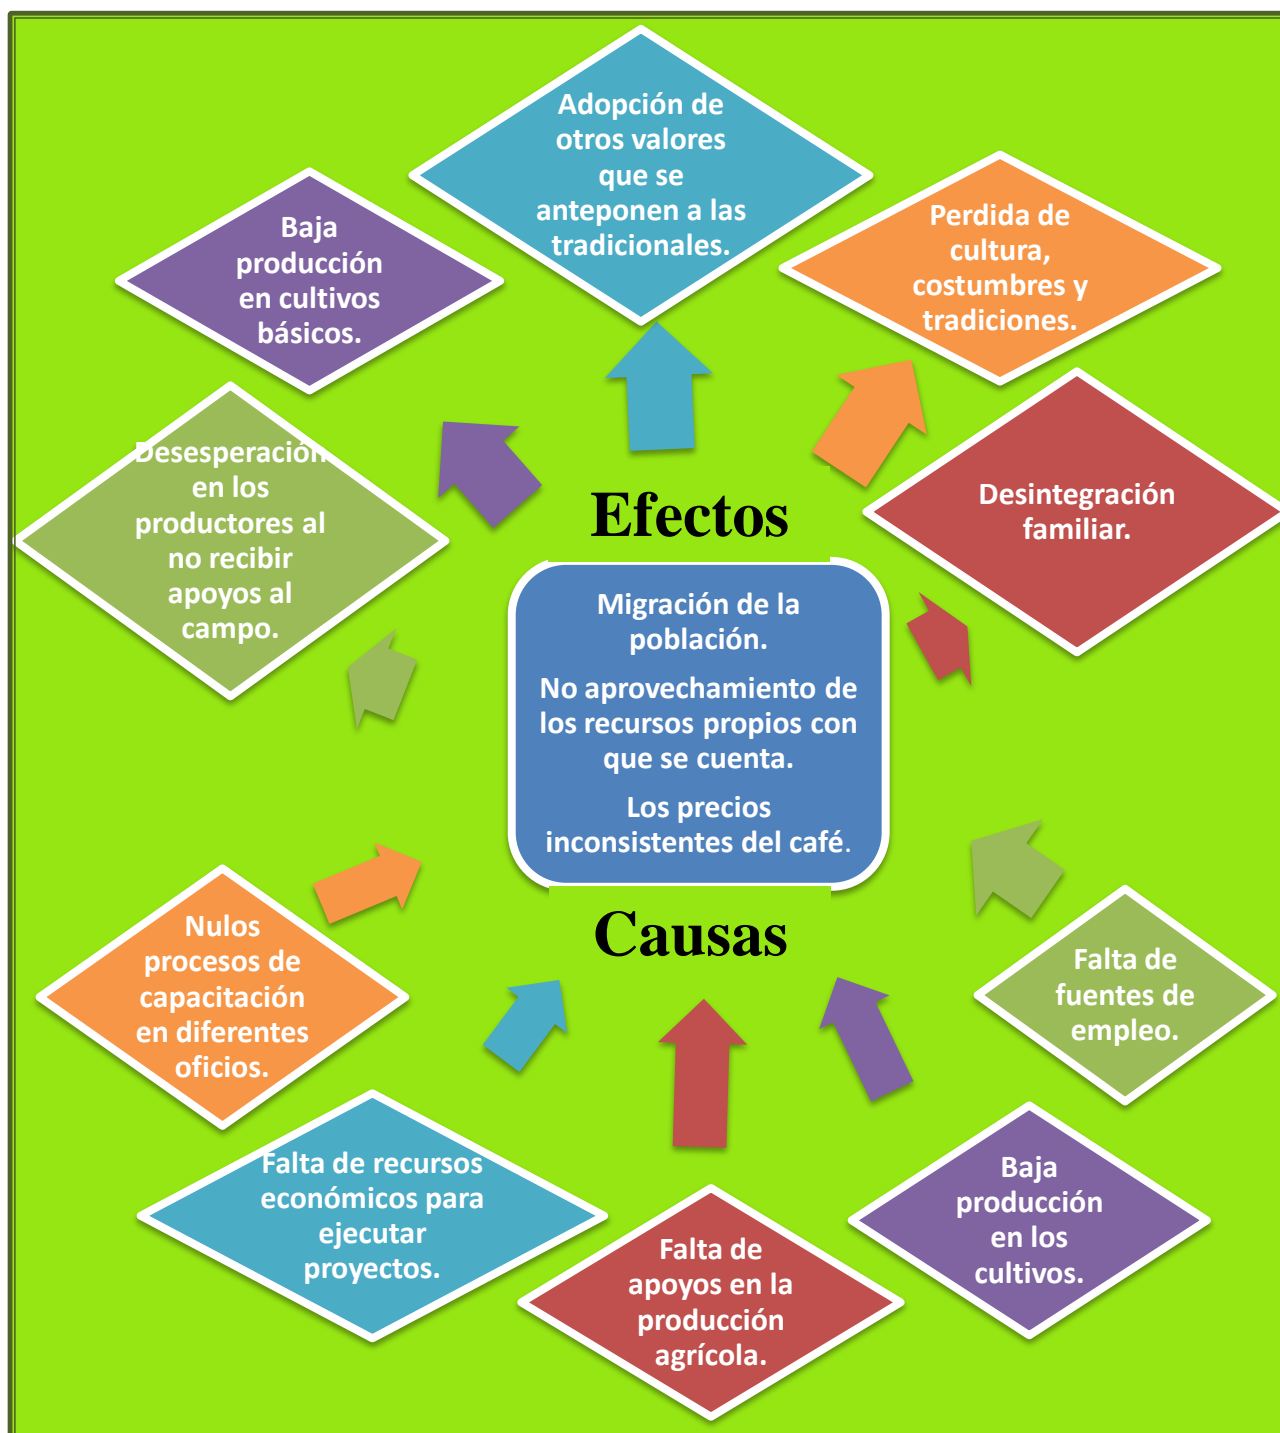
Adopción de otros valores que se anteponen a las tradicionales.

Baja producción en cultivos básicos.

Perdida de cultura, costumbres y tradiciones.

Desesperación en los productores al no recibir apoyos al campo.

Efectos

Desintegración familiar.

Migración de la población.

No aprovechamiento de los recursos propios con que se cuenta.

Los precios inconsistentes del café.

Causas

Nulos procesos de capacitación en diferentes oficios.

Falta de fuentes de empleo.

Falta de recursos económicos para ejecutar proyectos.

Baja producción en los cultivos.

Falta de apoyos en la producción agrícola.